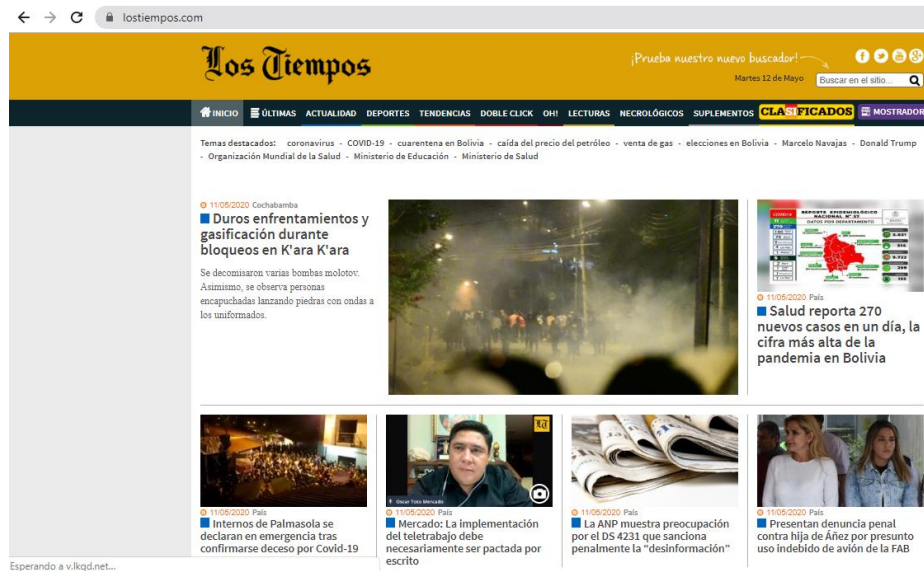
lostiempos.com

Los Tiempos

¡Prueba nuestro nuevo buscador!

Martes 12 de Mayo

Buscar en el sitio...

INICIO ÚLTIMAS ACTUALIDAD DEPORTES TENDENCIAS DOBLE CLICK OH! LECTURAS NECROLÓGICOS SUPLEMENTOS CLASIFICADOS MOSTRADOR

Temas destacados: coronavirus - COVID-19 - cuarentena en Bolivia - caída del precio del petróleo - venta de gas - elecciones en Bolivia - Marcelo Navajas - Donald Trump - Organización Mundial de la Salud - Ministerio de Educación - Ministerio de Salud

11/05/2020 Cochabamba

Duros enfrentamientos y gasificación durante bloqueos en K'ara K'ara

Se decomisaron varias bombas molotov. Asimismo, se observa personas encapuchadas lanzando piedras con ondas a los uniformados.

REPORTE EPIDEMIOLÓGICO NACIONAL

11/05/2020 País

Salud reporta 270 nuevos casos en un día, la cifra más alta de la pandemia en Bolivia

11/05/2020 País

Internos de Palmasola se declaran en emergencia tras confirmarse deceso por Covid-19

Oscar Toro Mercado

11/05/2020 País

Mercado: La implementación del teletrabajo debe necesariamente ser pactada por escrito

11/05/2020 País

La ANP muestra preocupación por el DS 4231 que sanciona penalmente la "desinformación"

11/05/2020 País

Presentan denuncia penal contra hija de Áñez por presunto uso indebido de avión de la FAB

Esperando a v.lkqd.net...